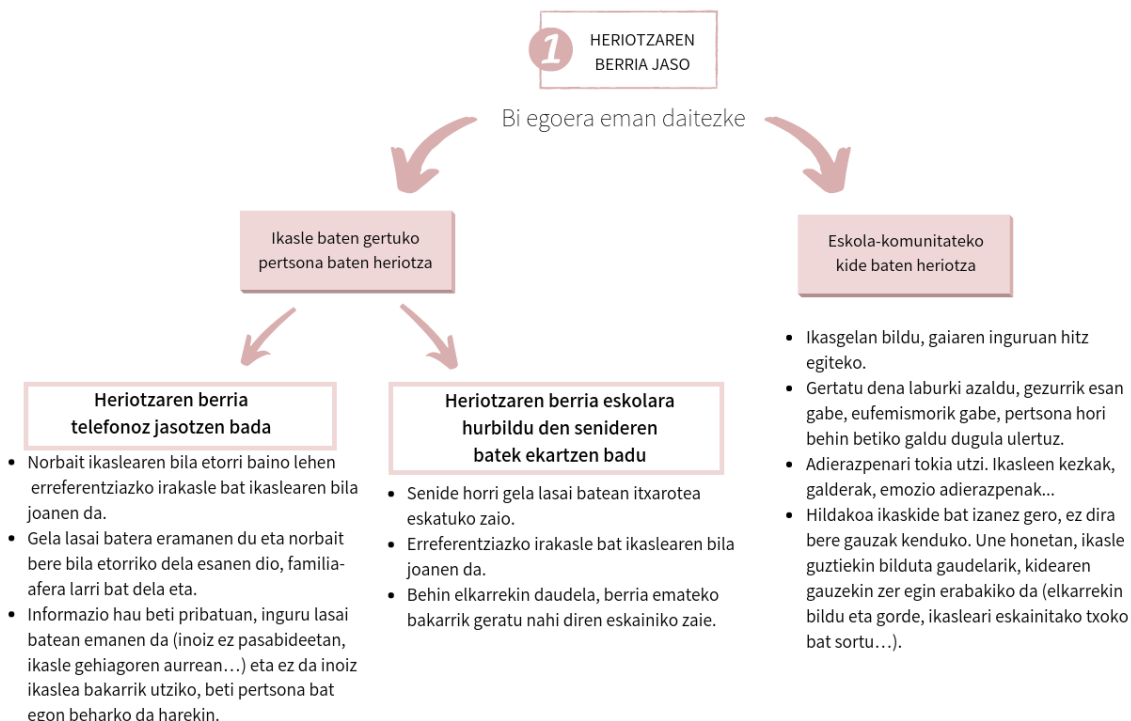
1 HERIOTZAREN BERRIA JASO

Bi egoera eman daitezke

Ikasle baten gertuko pertsona baten heriotza

Eskola-komunitateko kide baten heriotza

Heriotzaren berria telefonoz jasotzen bada

- Norbait ikaslearen bila etorri baino lehen erreferentziazko irakasle bat ikaslearen bila joanen da.
- Gela lasai batera eramanen du eta norbait bere bila etorriko dela esanen dio, familia-afera larri bat dela eta.
- Informazio hau beti pribatuan, inguru lasai batean emanen da (inoiz ez pasabideetan, ikasle gehiagoren aurrean…) eta ez da inoiz ikaslea bakarrik utziko, beti pertsona bat egon beharko da harekin.

Heriotzaren berria eskolara hurbildu den seniderен batek ekartzen badu

- Senide horri gela lasai batean itxarotea eskatuko zaio.
- Erreferentziazko irakasle bat ikaslearen bila joanen da.
- Behin elkarrekin daudela, berria emateko bakarrik geratu nahi diren eskainiko zaie.

- Ikasgelan bildu, gaiaren inguruan hitz egiteko.
- Gertatu dena laburki azaldu, gezurrik esan gabe, eufemismorik gabe, pertsona hori behin betiko galdu dugula ulertuz.
- Adierazpenari tokia utzi. Ikasleen kezkak, galderak, emozio adierazpenak...
- Hildakoa ikaskide bat izanez gero, ez dira bere gauzak kenduko. Une honetan, ikasle guztiekin bilduta gaudelarik, kidearen gauzekin zer egin erabakiko da (elkarrekin bildu eta gorde, ikasleari eskainitako txoko bat sortu…).